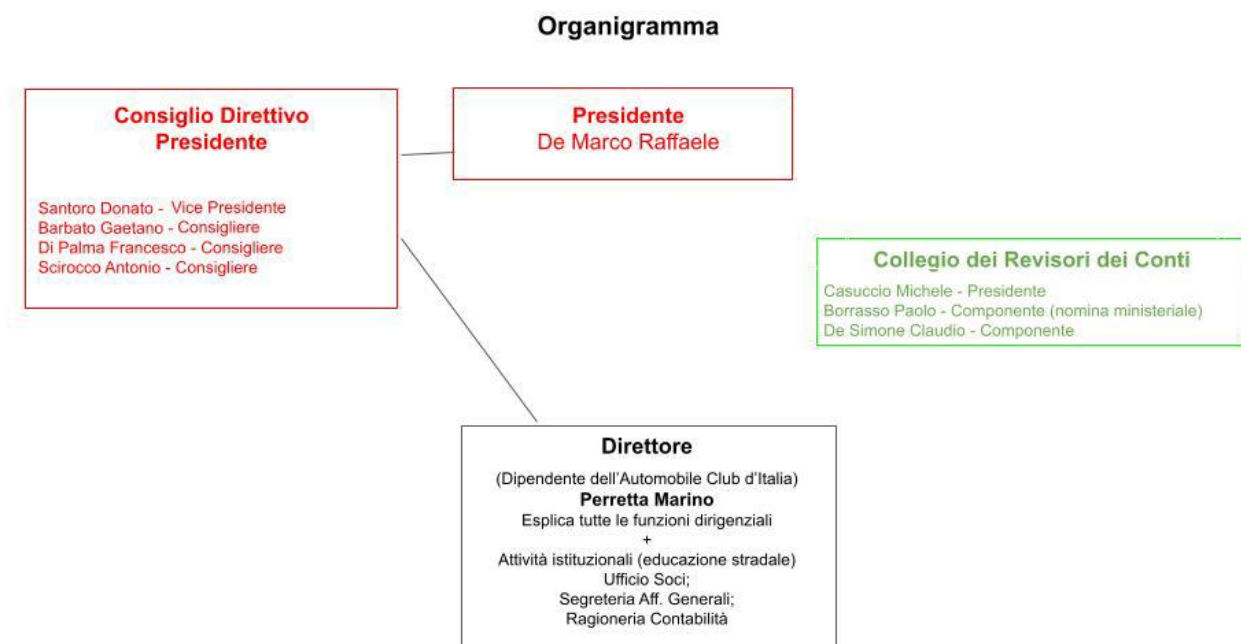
Organigramma

Consiglio Direttivo
Presidente

Santoro Donato - Vice Presidente
Barbato Gaetano - Consigliere
Di Palma Francesco - Consigliere
Scirocco Antonio - Consigliere

Presidente
De Marco Raffaele

Collegio dei Revisori dei Conti
Casuccio Michele - Presidente
Borrasso Paolo - Componente (nomina ministeriale)
De Simone Claudio - Componente

Direttore
(Dipendente dell'Automobile Club d'Italia)
Perretta Marino
Esplica tutte le funzioni dirigenziali
+
Attività istituzionali (educazione stradale)
Ufficio Soci;
Segreteria Aff. Generali;
Ragioneria Contabilità